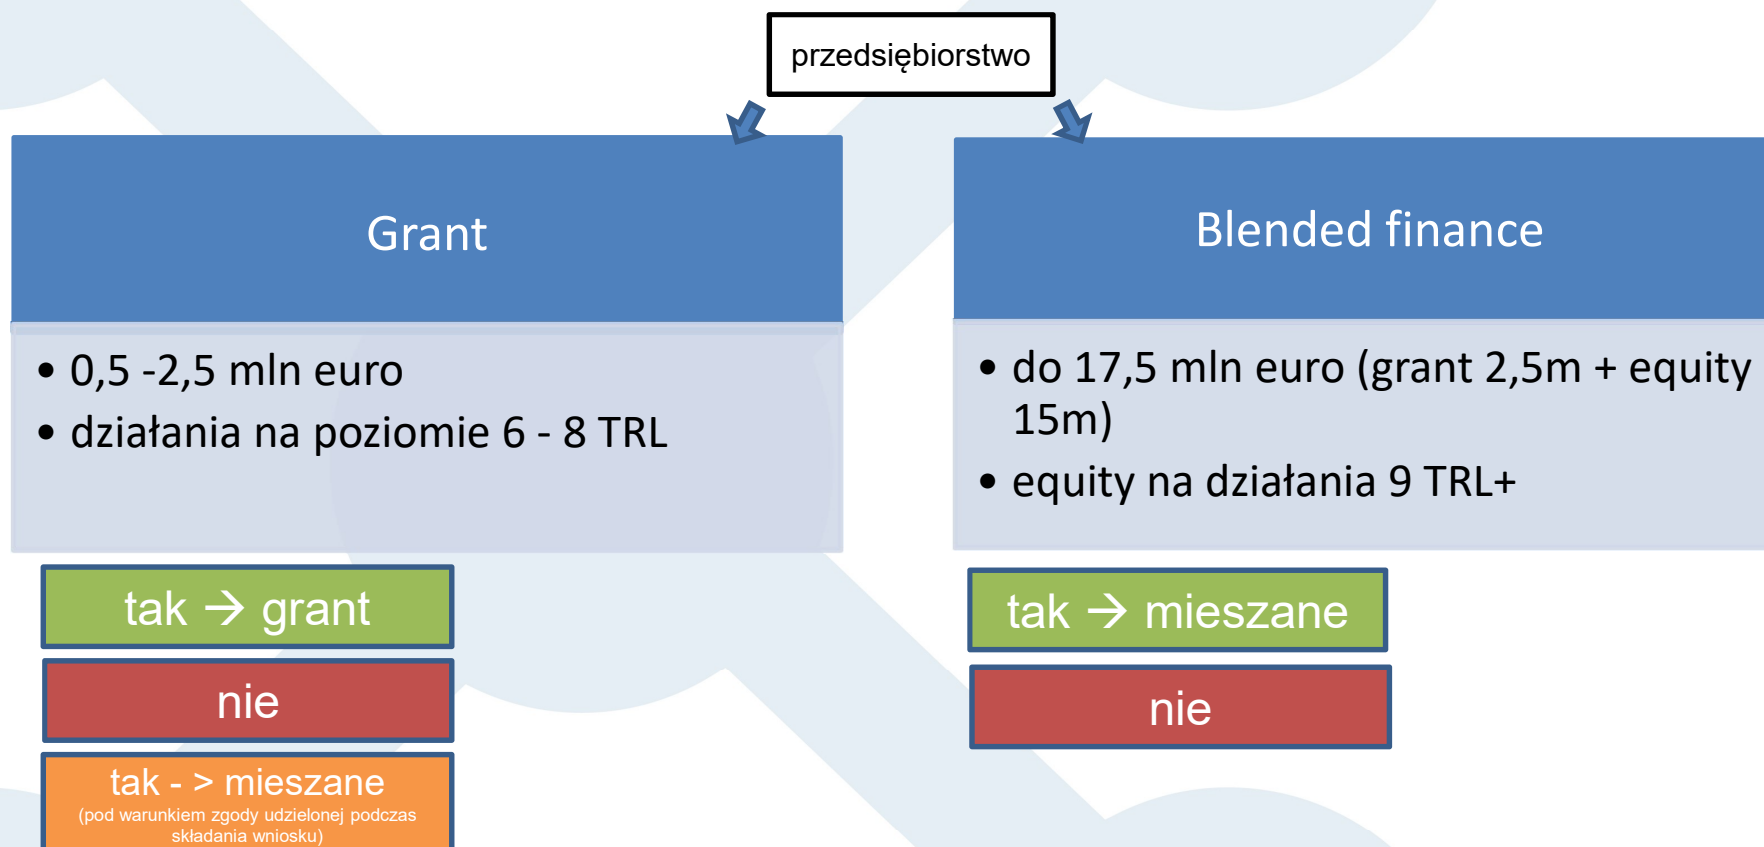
przedsiębiorstwo

Grant

• 0,5 -2,5 mln euro
• działania na poziomie 6 - 8 TRL

tak → grant

nie

tak - > mieszane
(pod warunkiem zgody udzielonej podczas składania wniosku)

Blended finance

• do 17,5 mln euro (grant 2,5m + equity 15m)
• equity na działania 9 TRL+

tak → mieszane

nie